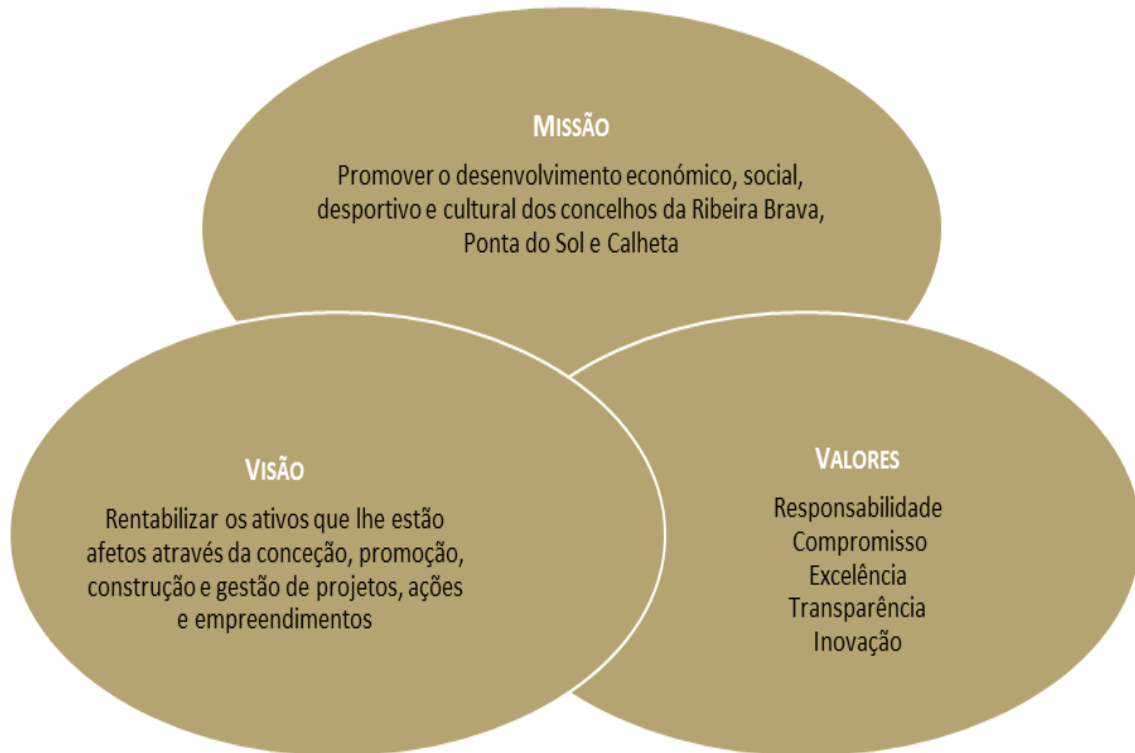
MISSÃO

Promover o desenvolvimento económico, social, desportivo e cultural dos concelhos da Ribeira Brava, Ponta do Sol e Calheta

VISÃO

Rentabilizar os ativos que lhe estão afetos através da conceção, promoção, construção e gestão de projetos, ações e empreendimentos

VALORES

Responsabilidade
Compromisso
Excelência
Transparência
Inovação